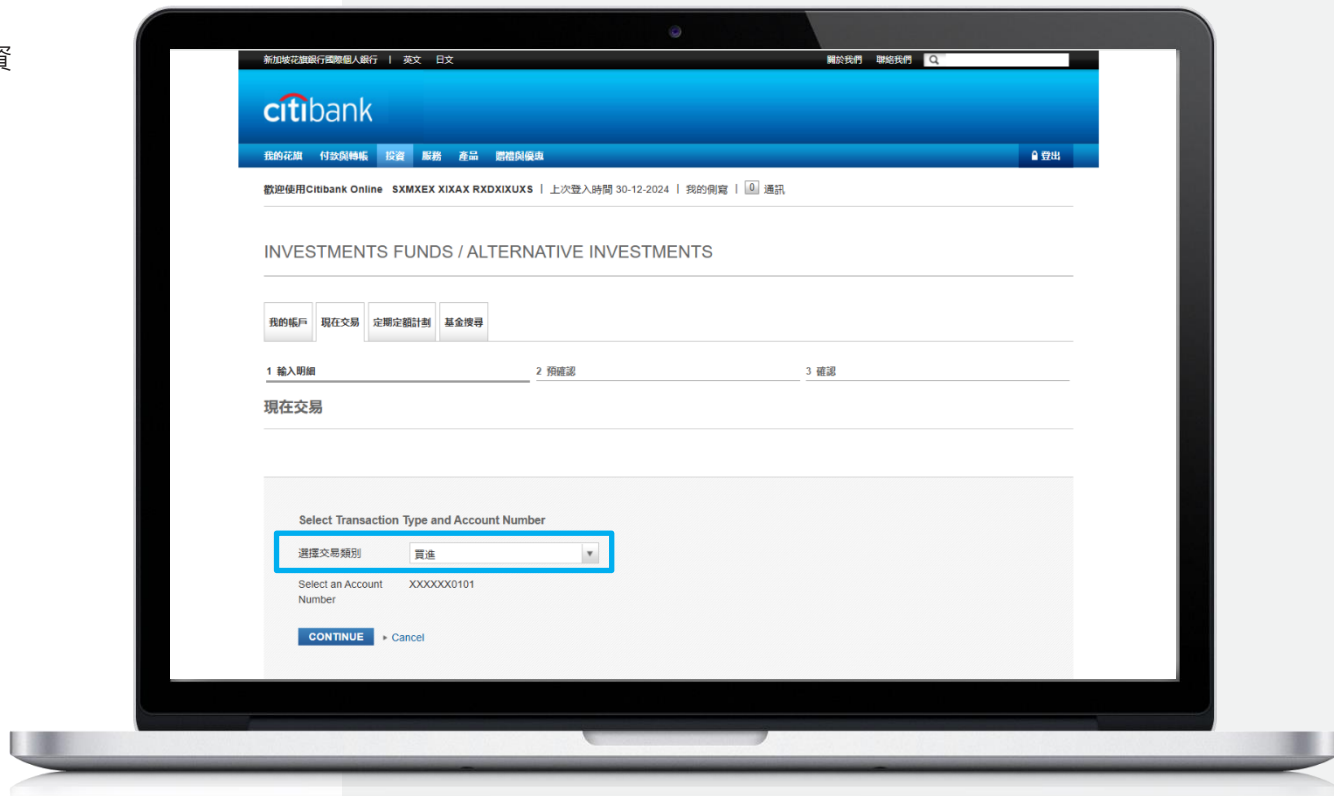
資

新加坡花旗銀行國際個人銀行 | 英文 日文

關於我們 聯絡我們

citibank

我的花旗 付款與轉帳 投資 服務 產品 體禮與優惠

登出

歡迎使用Citibank Online SXMXEX XIXAX RXDXIXUXS | 上次登入時間 30-12-2024 | 我的倘寫 | 0 通訊

INVESTMENTS FUNDS / ALTERNATIVE INVESTMENTS

我的帳戶 現在交易 定期定額計劃 基金搜尋

1 輸入明細
2 預確認
3 確認

現在交易

Select Transaction Type and Account Number

選擇交易類別 買進

Select an Account Number XXXXXX0101

CONTINUE ▸ Cancel